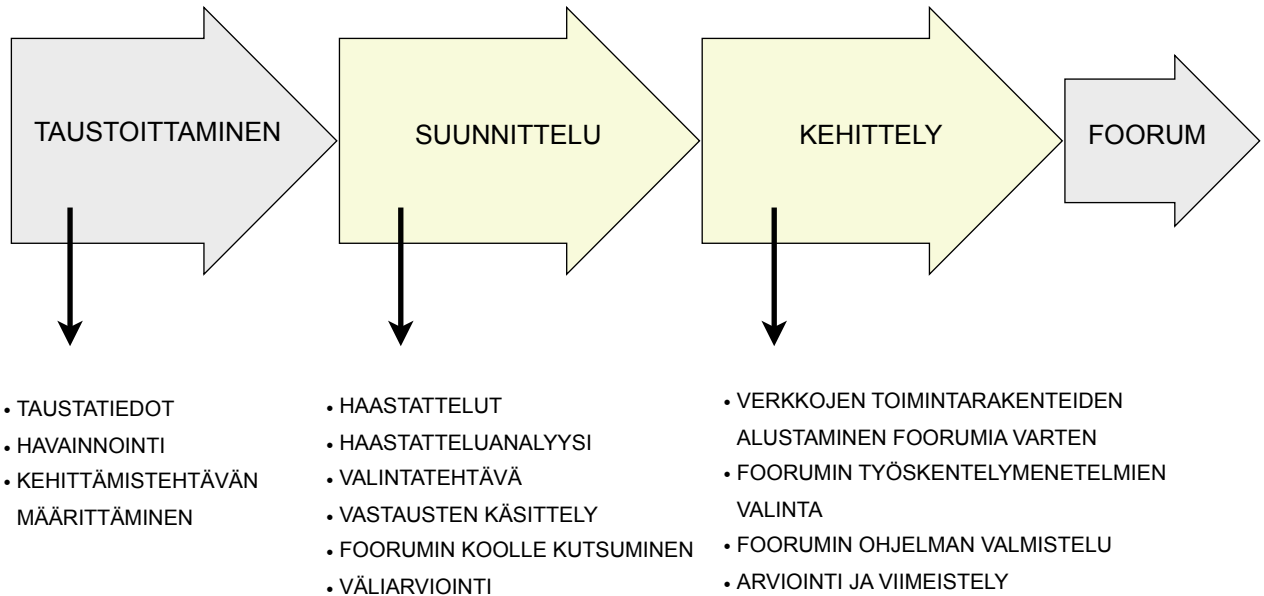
TAUSTOITTAMINEN

SUUNNITTELU

KEHITTELY

FOORUM

• TAUSTATIEDOT
• HAVAINNOINTI
• KEHITTÄMISTEHTÄVÄN MÄÄRITTÄMINEN

• HAASTATTELUT
• HAASTATTELUANALYYSI
• VALINTATEHTÄVÄ
• VASTAUSTEN KÄSITTELY
• FOORUMIN KOOLLE KUTSUMINEN
• VÄLIARVIOINTI

• VERKKOJEN TOIMINTARAKENTEIDEN ALUSTAMINEN FOORUMIA VARTEN
• FOORUMIN TYÖSKENTELYMENETELMIEN VALINTA
• FOORUMIN OHJELMAN VALMISTELU
• ARVIOINTI JA VIIMEISTELY